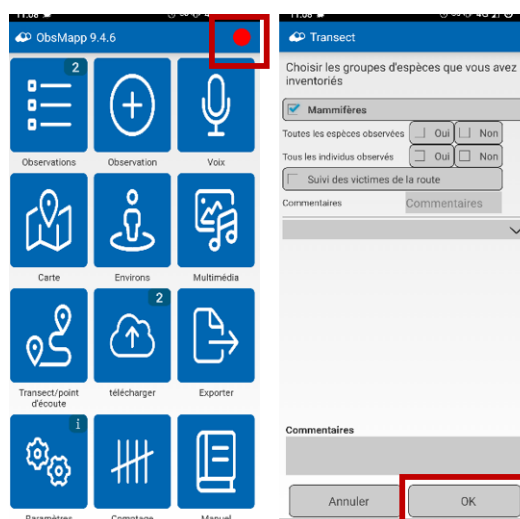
11:08

ObsMapp 9.4.6

2

Observations

Observation

Voix

Carte

Environs

Multimédia

2

Transect/point d'écoute

télécharger

Exporter

i

Paramètres

Comptage

Manuel

11:08

Transect

Choisir les groupes d'espèces que vous avez inventoriés

Mammifères

Toutes les espèces observées Oui Non

Tous les individus observés Oui Non

Suivi des victimes de la route

Commentaires Commentaires

Commentaires

Annuler

OK